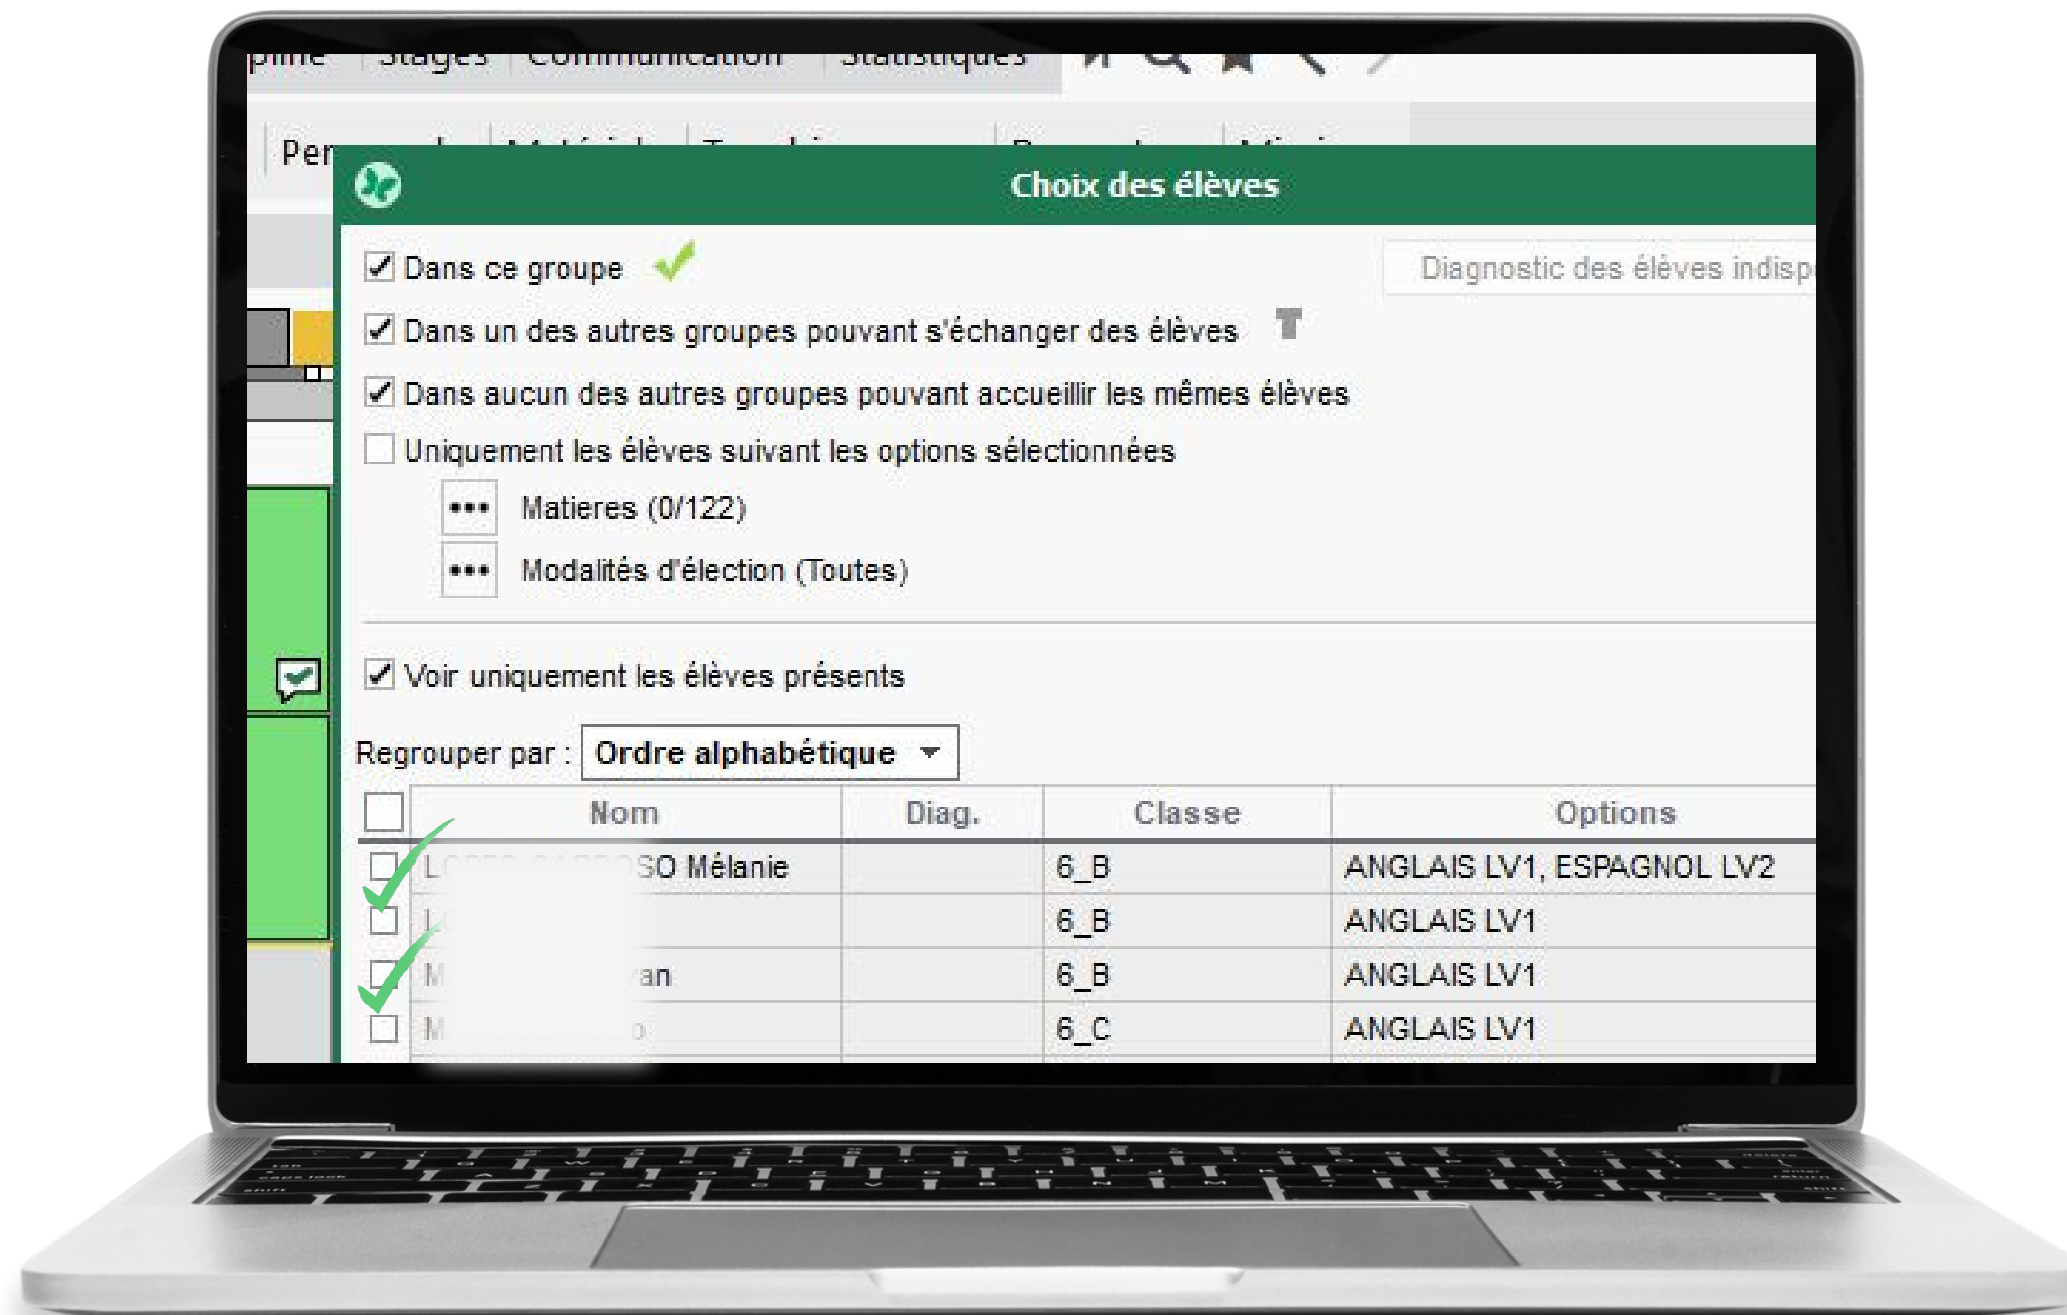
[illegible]pline Stages Communication Statistiques

Per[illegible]

Choix des élèves

Dans ce groupe

Diagnostic des élèves indisp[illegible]

Dans un des autres groupes pouvant s'échanger des élèves

Dans aucun des autres groupes pouvant accueillir les mêmes élèves

Uniquement les élèves suivant les options sélectionnées

••• Matieres (0/122)

••• Modalités d'élection (Toutes)

Voir uniquement les élèves présents

Regrouper par : Ordre alphabétique

| | Nom | Diag. | Classe | Options |
|---|---|---|---|---|
| | L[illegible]SO Mélanie | | 6_B | ANGLAIS LV1, ESPAGNOL LV2 |
| | L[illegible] | | 6_B | ANGLAIS LV1 |
| | M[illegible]an | | 6_B | ANGLAIS LV1 |
| | M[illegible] | | 6_C | ANGLAIS LV1 |